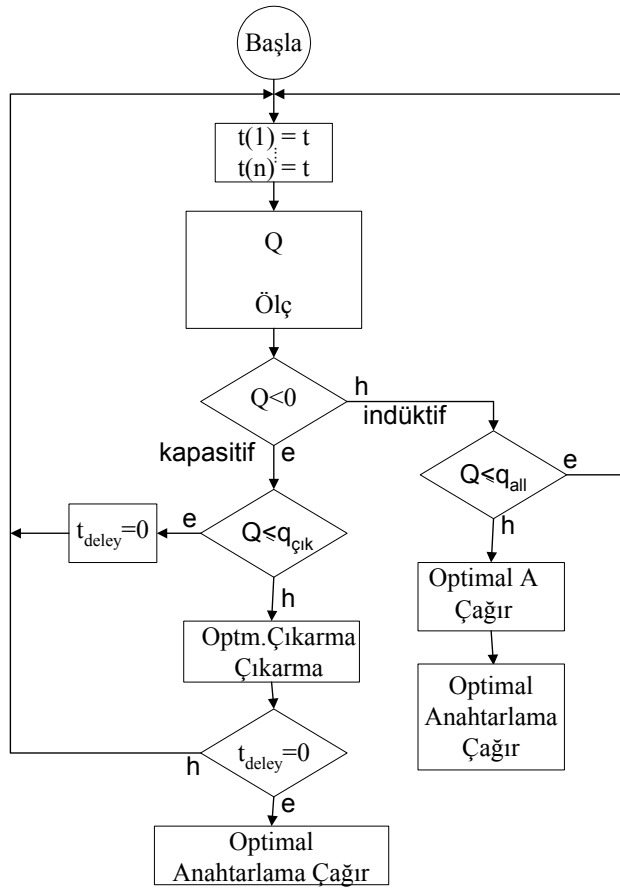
Başla

$t(1) = t$
$t(n) = t$

Q

Ölç

$Q<0$

h

indüktif

kapasitif

e

$Q \leqslant q_{all}$

e

h

$t_{deley}=0$

e

$Q \leqslant q_{çık}$

h

Optimal A Çağır

Optm.Çıkarma Çıkarma

Optimal Anahtarlama Çağır

$t_{deley}=0$

h

e

Optimal Anahtarlama Çağır